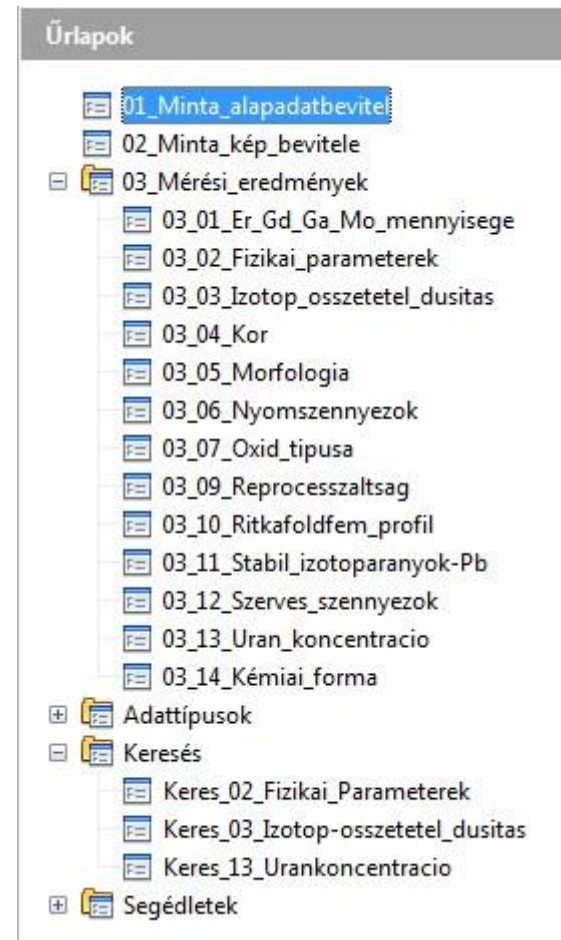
Űrlapok

01_Minta_alapadatbevitel
02_Minta_kép_bevitele
03_Mérési_eredmények
03_01_Er_Gd_Ga_Mo_mennyisege
03_02_Fizikai_parameterek
03_03_Izotop_osszetetel_dusitas
03_04_Kor
03_05_Morfologia
03_06_Nyomszennyezok
03_07_Oxid_tipusa
03_09_Reprocesszaltsag
03_10_Ritkafoldfem_profil
03_11_Stabil_izotoparanyok-Pb
03_12_Szerves_szennyezok
03_13_Uran_koncentracio
03_14_Kémiai_forma
Adattípusok
Keresés
Keres_02_Fizikai_Parameterek
Keres_03_Izotop-osszetetel_dusitas
Keres_13_Urankoncentracio
Segédletek